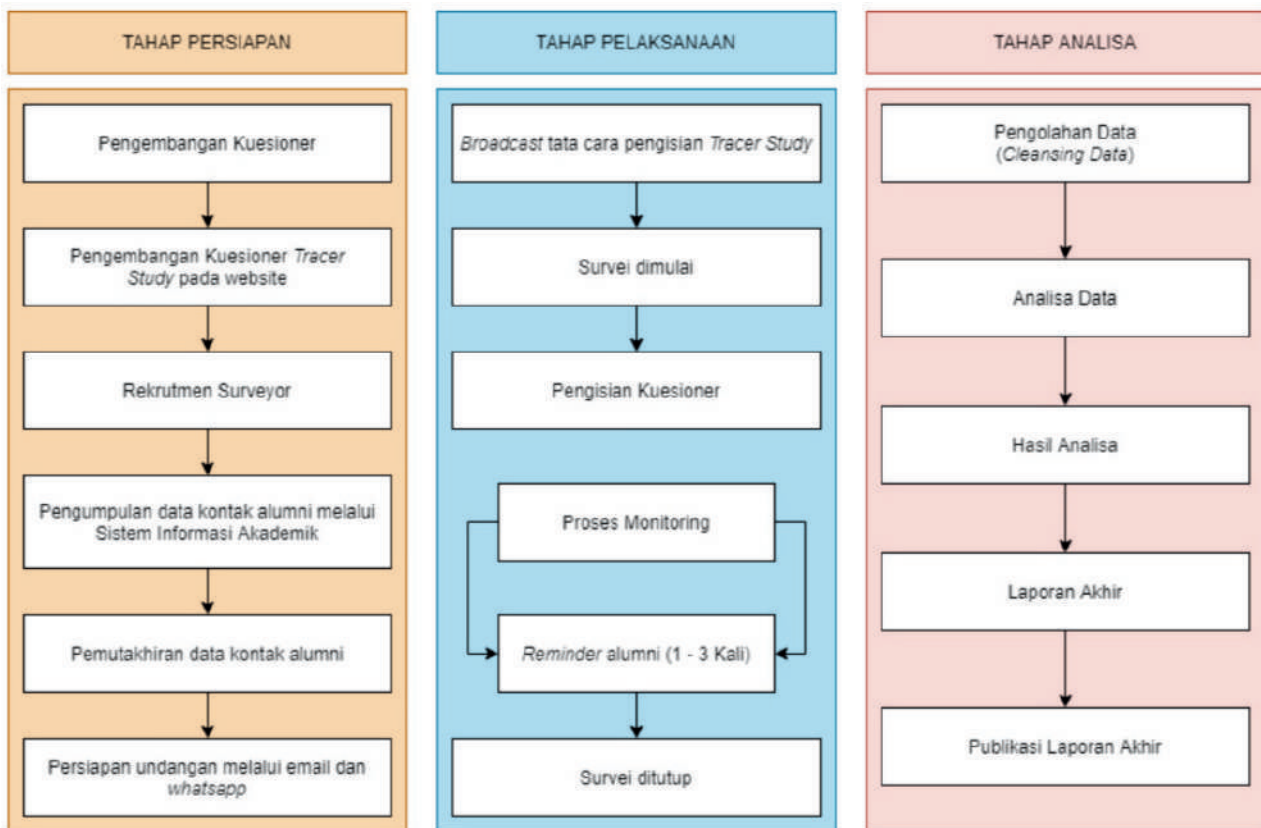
TAHAP PERSIAPAN

Pengembangan Kuesioner

Pengembangan Kuesioner Tracer Study pada website

Rekrutmen Surveyor

Pengumpulan data kontak alumni melalui Sistem Informasi Akademik

Pemutakhiran data kontak alumni

Persiapan undangan melalui email dan whatsapp

TAHAP PELAKSANAAN

Broadcast tata cara pengisian Tracer Study

Survei dimulai

Pengisian Kuesioner

Proses Monitoring

Reminder alumni (1 - 3 Kali)

Survei ditutup

TAHAP ANALISA

Pengolahan Data (Cleansing Data)

Analisa Data

Hasil Analisa

Laporan Akhir

Publikasi Laporan Akhir